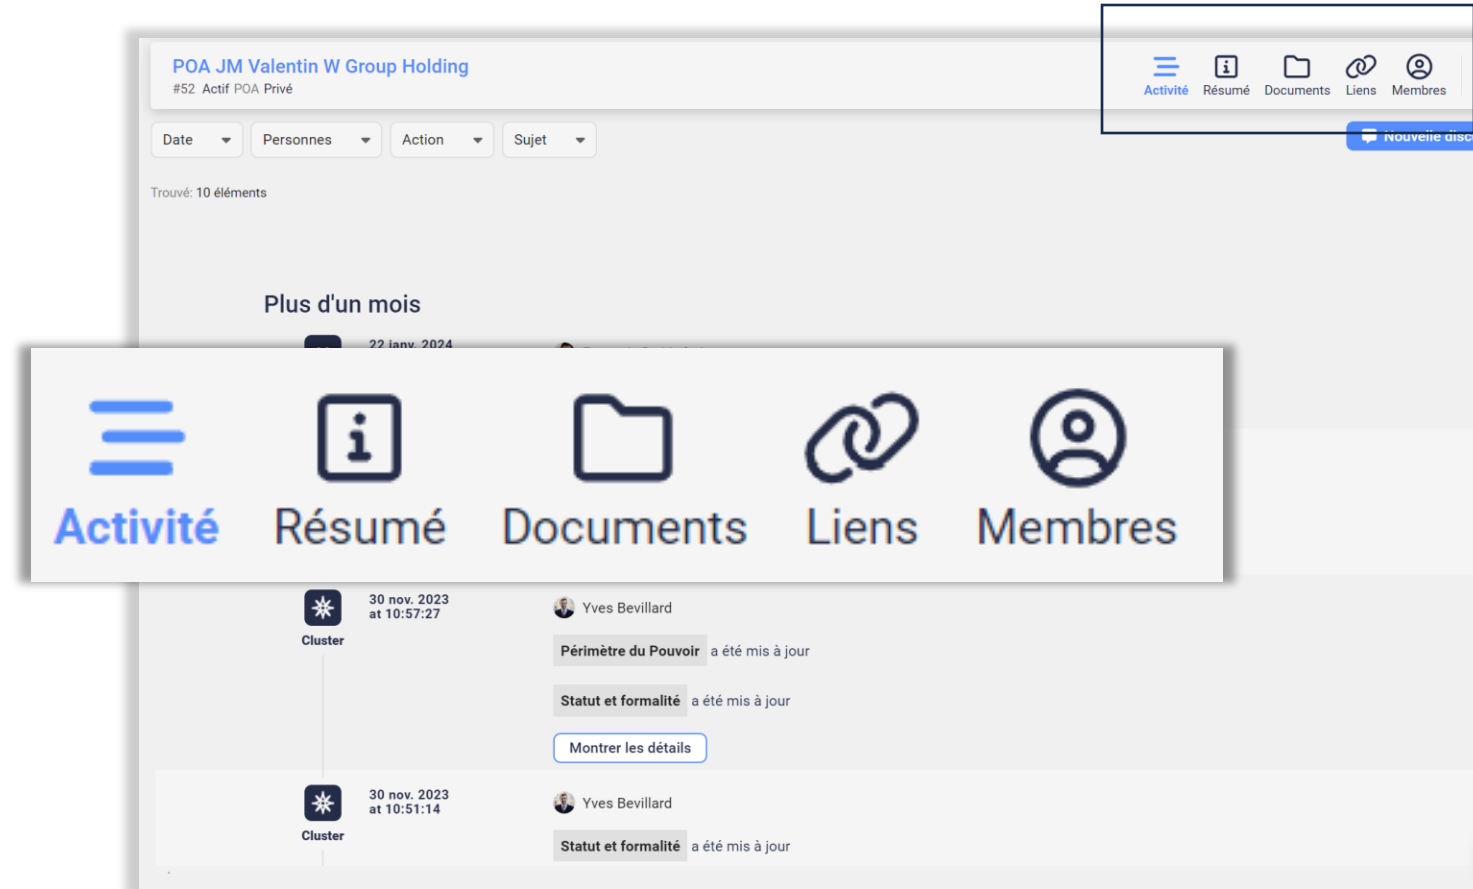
POA JM Valentin W Group Holding
#52 Actif POA Privé

Activité Résumé Documents Liens Membres

Nouvelle disc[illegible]

Date Personnes Action Sujet

Trouvé: 10 éléments

Plus d'un mois

22 janv. 2024

Activité Résumé Documents Liens Membres

30 nov. 2023 at 10:57:27
Cluster
Yves Bevillard
Périmètre du Pouvoir a été mis à jour
Statut et formalité a été mis à jour
Montrer les détails

30 nov. 2023 at 10:51:14
Cluster
Yves Bevillard
Statut et formalité a été mis à jour